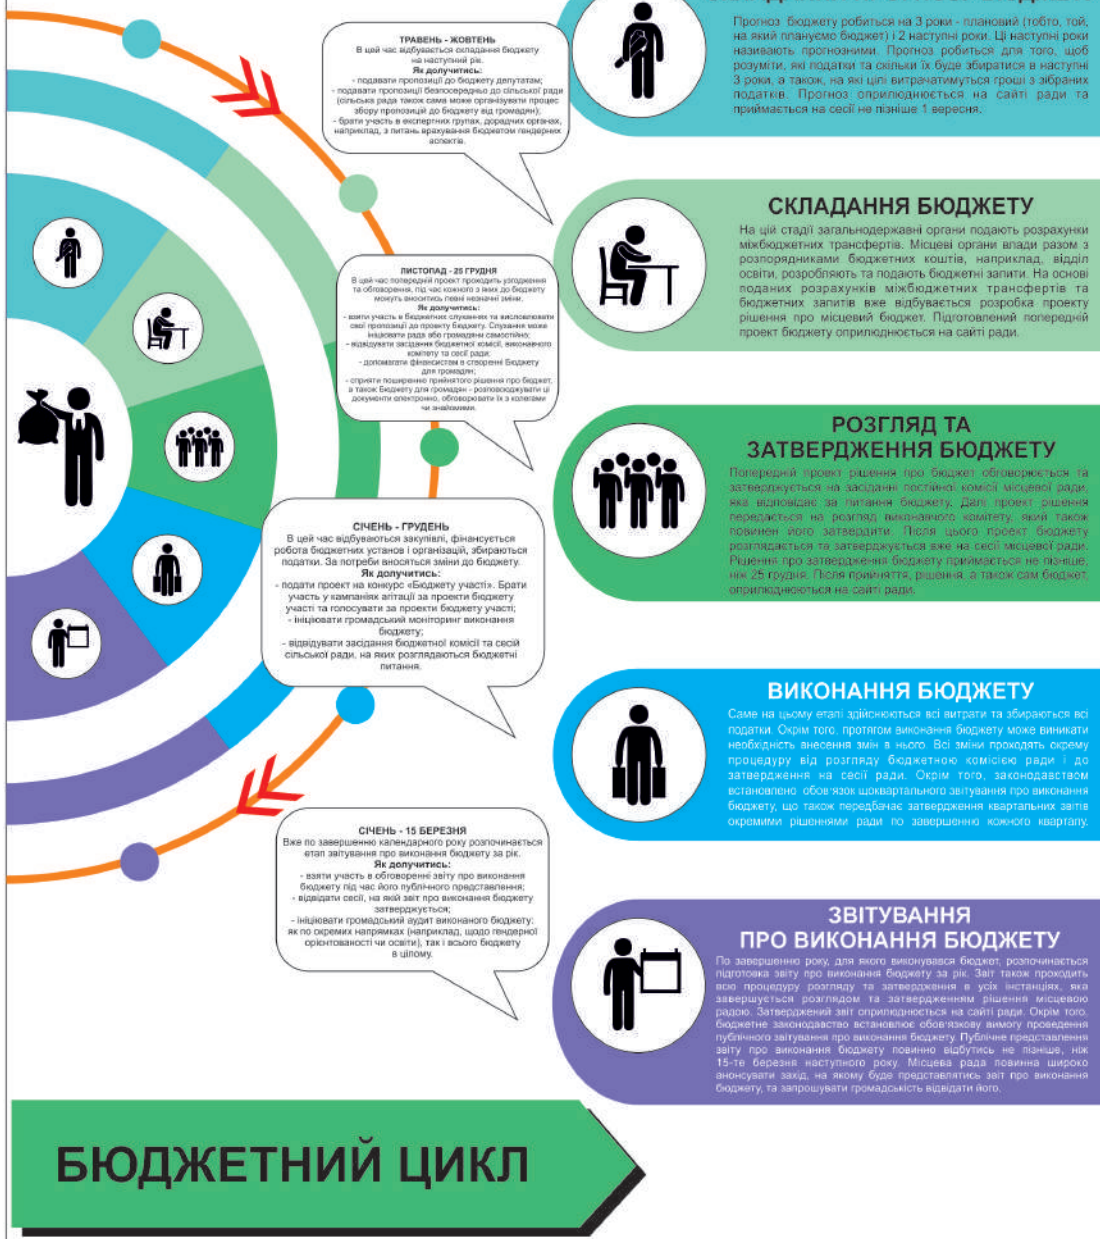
ТРАВЕНЬ - ЖОВТЕНЬ
В цей час відбувається складання бюджету на наступний рік.
Як долучитись:
- подавати пропозиції до бюджету депутатам;
- подавати пропозиції безпосередньо до сільської ради (сільська рада також сама може організувати процес збору пропозицій до бюджету від громадян);
- брати участь в експертних групах, дорадчих органах, наприклад, з питань врахування бюджетом гендерних аспектів.

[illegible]
Прогноз бюджету робиться на 3 роки - плановий (тобто, той, на який плануємо бюджет) і 2 наступні роки. Ці наступні роки називають прогнозними. Прогноз робиться для того, щоб розуміти, які податки та скільки їх буде збиратися в наступні 3 роки, а також, на які цілі витрачатимуться гроші з зібраних податків. Прогноз оприлюднюється на сайті ради та приймається на сесії не пізніше 1 вересня.

СКЛАДАННЯ БЮДЖЕТУ
На цій стадії загальнодержавні органи подають розрахунки міжбюджетних трансфертів. Місцеві органи влади разом з розпорядниками бюджетних коштів, наприклад, відділ освіти, розробляють та подають бюджетні запити. На основі поданих розрахунків міжбюджетних трансфертів та бюджетних запитів вже відбувається розробка проекту рішення про місцевий бюджет. Підготовлений попередній проект бюджету оприлюднюється на сайті ради.

ЛИСТОПАД - 25 ГРУДНЯ
В цей час попередній проект проходить узгодження та обговорення, під час кожного з яких до бюджету можуть вноситись певні незначні зміни.
Як долучитись:
- взяти участь в бюджетних слуханнях та висловлювати свої пропозиції до проекту бюджету. Слухання може ініціювати рада або громадяни самостійно;
- відвідувати засідання бюджетної комісії, виконавчого комітету та сесії ради;
- допомагати фінансистам в створенні Бюджету для громадян;
- сприяти поширенню прийнятого рішення про бюджет, а також Бюджету для громадян - розповсюджувати ці документи електронно, обговорювати їх з колегами чи знайомими.

РОЗГЛЯД ТА ЗАТВЕРДЖЕННЯ БЮДЖЕТУ
Попередній проект рішення про бюджет обговорюється та затверджується на засіданні постійної комісії місцевої ради, яка відповідає за питання бюджету. Далі проект рішення передається на розгляд виконавчого комітету, який також повинен його затвердити. Після цього проект бюджету розглядається та затверджується вже на сесії місцевої ради. Рішення про затвердження бюджету приймається не пізніше, ніж 25 грудня. Після прийняття, рішення, а також сам бюджет, оприлюднюються на сайті ради.

СІЧЕНЬ - ГРУДЕНЬ
В цей час відбуваються закупівлі, фінансується робота бюджетних установ і організацій, збираються податки. За потреби вносяться зміни до бюджету.
Як долучитись:
- подати проект на конкурс «Бюджету участі». Брати участь у кампаніях агітації за проекти бюджету участі та голосувати за проекти бюджету участі;
- ініціювати громадський моніторинг виконання бюджету;
- відвідувати засідання бюджетної комісії та сесій сільської ради, на яких розглядаються бюджетні питання.

ВИКОНАННЯ БЮДЖЕТУ
Саме на цьому етапі здійснюються всі витрати та збираються всі податки. Окрім того, протягом виконання бюджету може виникати необхідність внесення змін в нього. Всі зміни проходять скрему процедуру від розгляду бюджетною комісією ради і до затвердження на сесії ради. Окрім того, законодавством встановлено обов'язок щоквартального звітування про виконання бюджету, що також передбачає затвердження квартальних звітів окремими рішеннями ради по завершенню кожного кварталу.

СІЧЕНЬ - 15 БЕРЕЗНЯ
Вже по завершенню календарного року розпочинається етап звітування про виконання бюджету за рік.
Як долучитись:
- взяти участь в обговоренні звіту про виконання бюджету під час його публічного представлення;
- відвідати сесії, на якій звіт про виконання бюджету затверджується;
- ініціювати громадський аудит виконаного бюджету; як по окремих напрямках (наприклад, щодо гендерної орієнтованості чи освіти), так і всього бюджету в цілому.

ЗВІТУВАННЯ ПРО ВИКОНАННЯ БЮДЖЕТУ
По завершенню року, для якого виконувався бюджет, розпочинається підготовка звіту про виконання бюджету за рік. Звіт також проходить всю процедуру розгляду та затвердження в усіх інстанціях, яка завершується розглядом та затвердженням рішення місцевою радою. Затверджений звіт оприлюднюється на сайті ради. Окрім того, бюджетне законодавство встановлює обов'язкову вимогу проведення публічного звітування про виконання бюджету. Публічне представлення звіту про виконання бюджету повинно відбутись не пізніше, ніж 15-те березня наступного року. Місцева рада повинна широко анонсувати захід, на якому буде представлятись звіт про виконання бюджету, та запрошувати громадськість відвідати його.

БЮДЖЕТНИЙ ЦИКЛ